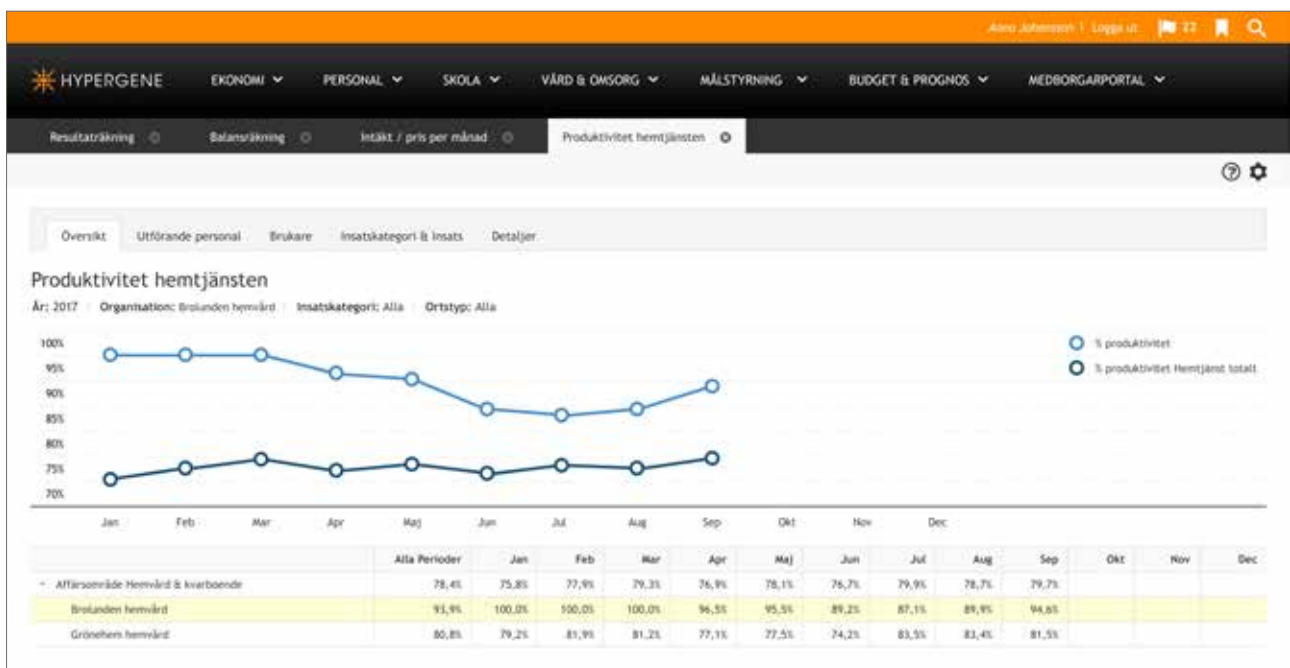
Anna Johansson 1 Logga ut 22

HYPERGENE EKONOMI PERSONAL SKOLA VÅRD & OMSORG MÅLSTYRNING BUDGET & PROGNOS MEDBORGARPORTAL

Resultaträkning Balansräkning Intäkt / pris per månad Produktivitet hemtjänsten

Översikt Utförande personal Brukare Insatskategori & insats Detaljer

Produktivitet hemtjänsten

År: 2017 Organisation: Brolunden hemvård Insatskategori: Alla Ortstyp: Alla

100%
95%
90%
85%
80%
75%
70%

% produktivitet
% produktivitet Hemtjänst totalt

Jan Feb Mar Apr Maj Jun Jul Aug Sep Okt Nov Dec

| | Alla Perioder | Jan | Feb | Mar | Apr | Maj | Jun | Jul | Aug | Sep | Okt | Nov | Dec |
|---|---|---|---|---|---|---|---|---|---|---|---|---|---|
| Affärsområde Hemvård & kvarboende | 78,4% | 75,8% | 77,9% | 79,3% | 76,9% | 78,1% | 76,7% | 79,9% | 78,7% | 79,7% | | | |
| Brolunden hemvård | 93,9% | 100,0% | 100,0% | 100,0% | 96,5% | 95,5% | 89,2% | 87,1% | 89,9% | 94,6% | | | |
| Grönehem hemvård | 80,8% | 79,2% | 81,9% | 81,2% | 77,1% | 77,5% | 74,2% | 83,5% | 83,4% | 81,5% | | | |